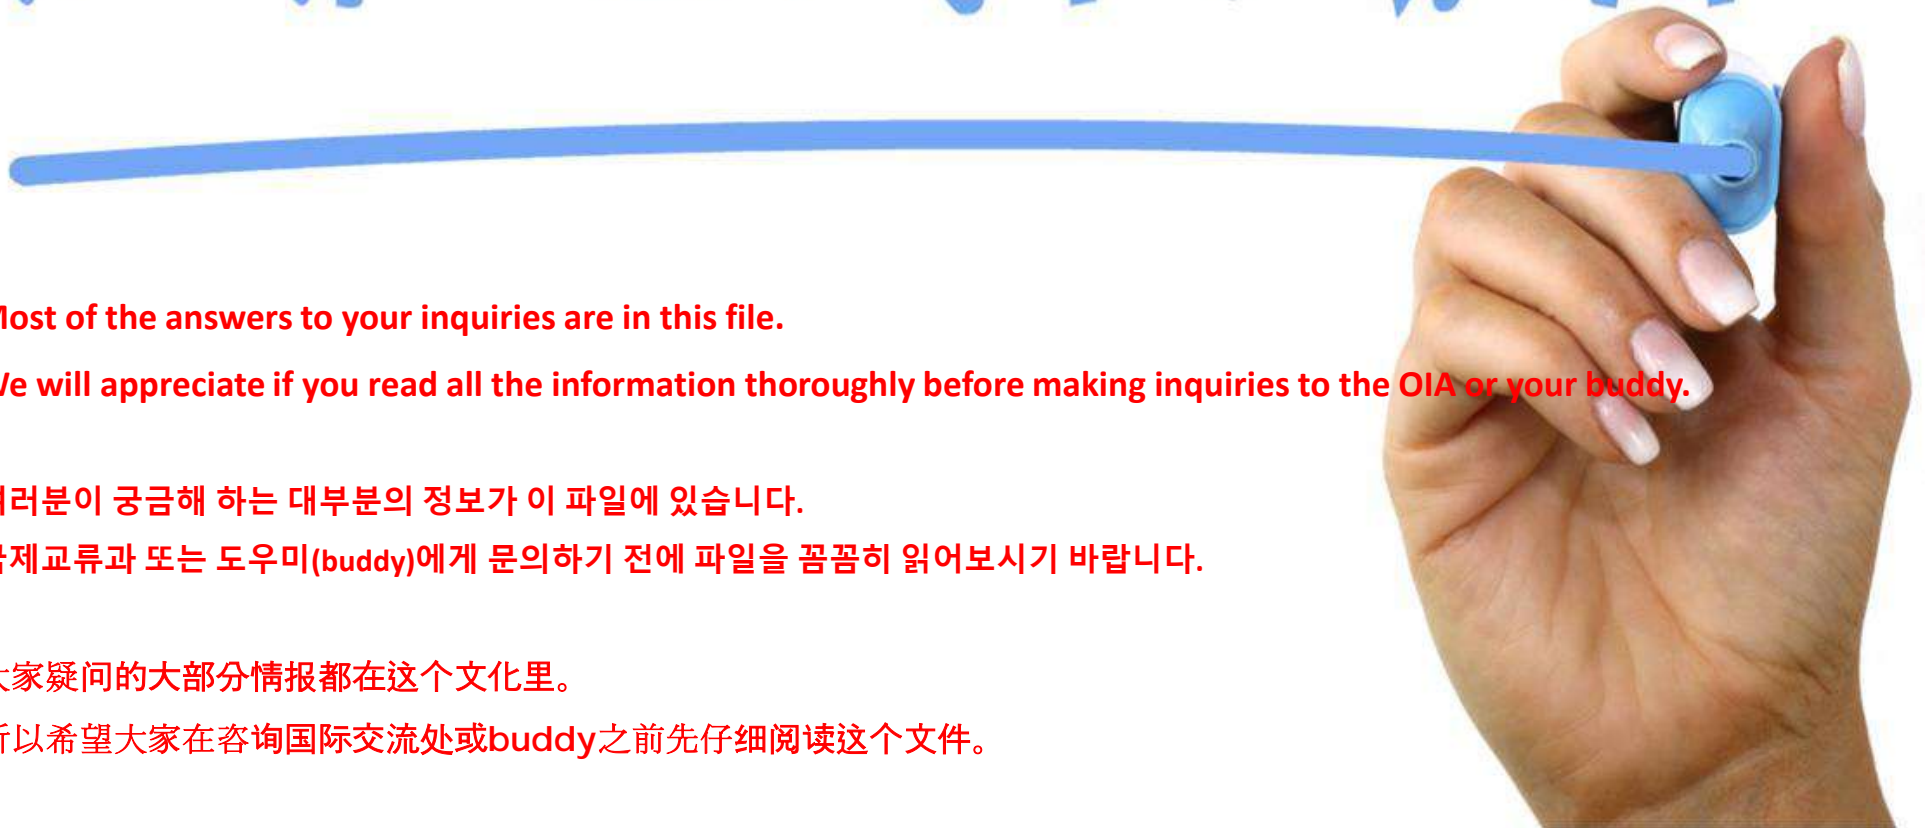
lost of the answers to your inquiries are in this file.

Ve will appreciate if you read all the information thoroughly before making inquiries to the OIA or your buddy.

러분이 궁금해 하는 대부분의 정보가 이 파일에 있습니다.

제교류과 또는 도우미(buddy)에게 문의하기 전에 파일을 꼼꼼히 읽어보시기 바랍니다.

家疑问的大部分情报都在这个文化里。

f以希望大家在咨询国际交流处或buddy之前先仔细阅读这个文件。